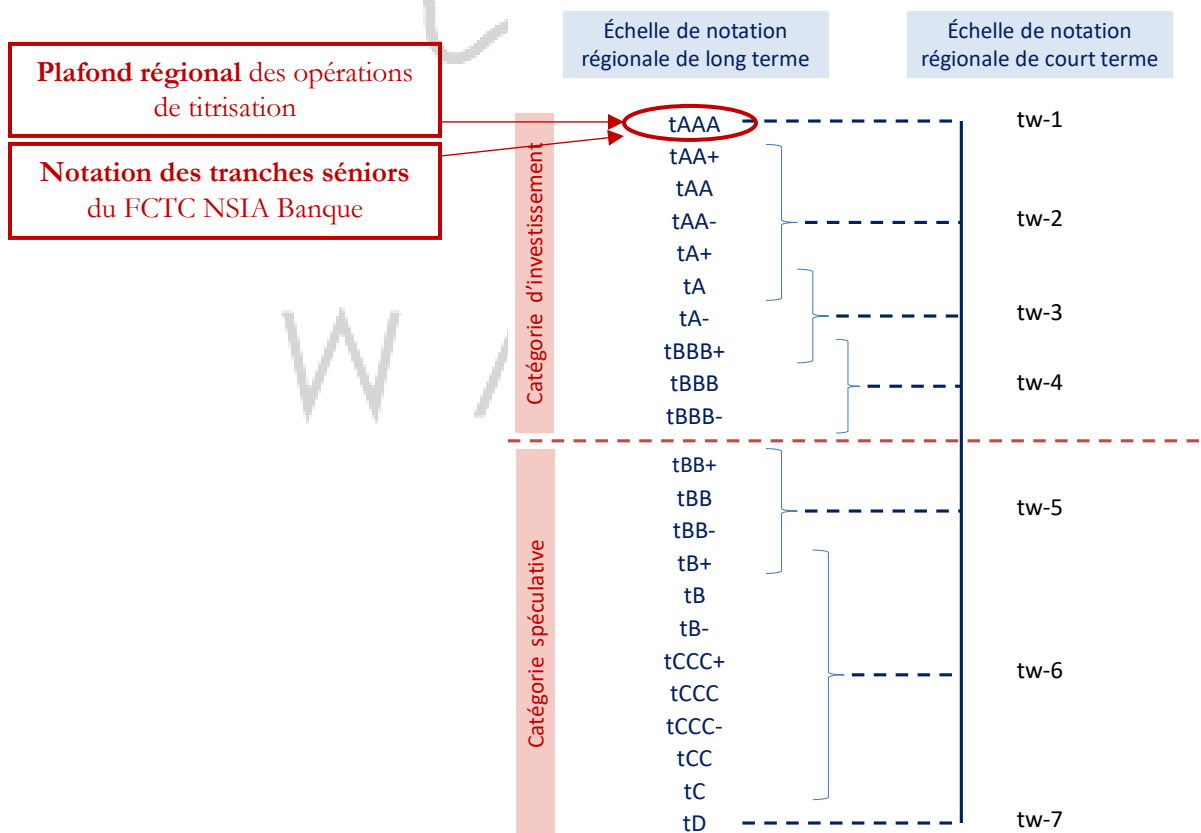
Échelle de notation régionale de long terme

Échelle de notation régionale de court terme

Plafond régional des opérations de titrisation

Notation des tranches séniors du FCTC NSIA Banque

Catégorie d'investissement

tAAA
tAA+
tAA
tAA-
tA+
tA
tA-
tBBB+
tBBB
tBBB-

tw-1
tw-2
tw-3
tw-4

Catégorie spéculative

tBB+
tBB
tBB-
tB+
tB
tB-
tCCC+
tCCC
tCCC-
tCC
tC
tD

tw-5
tw-6
tw-7